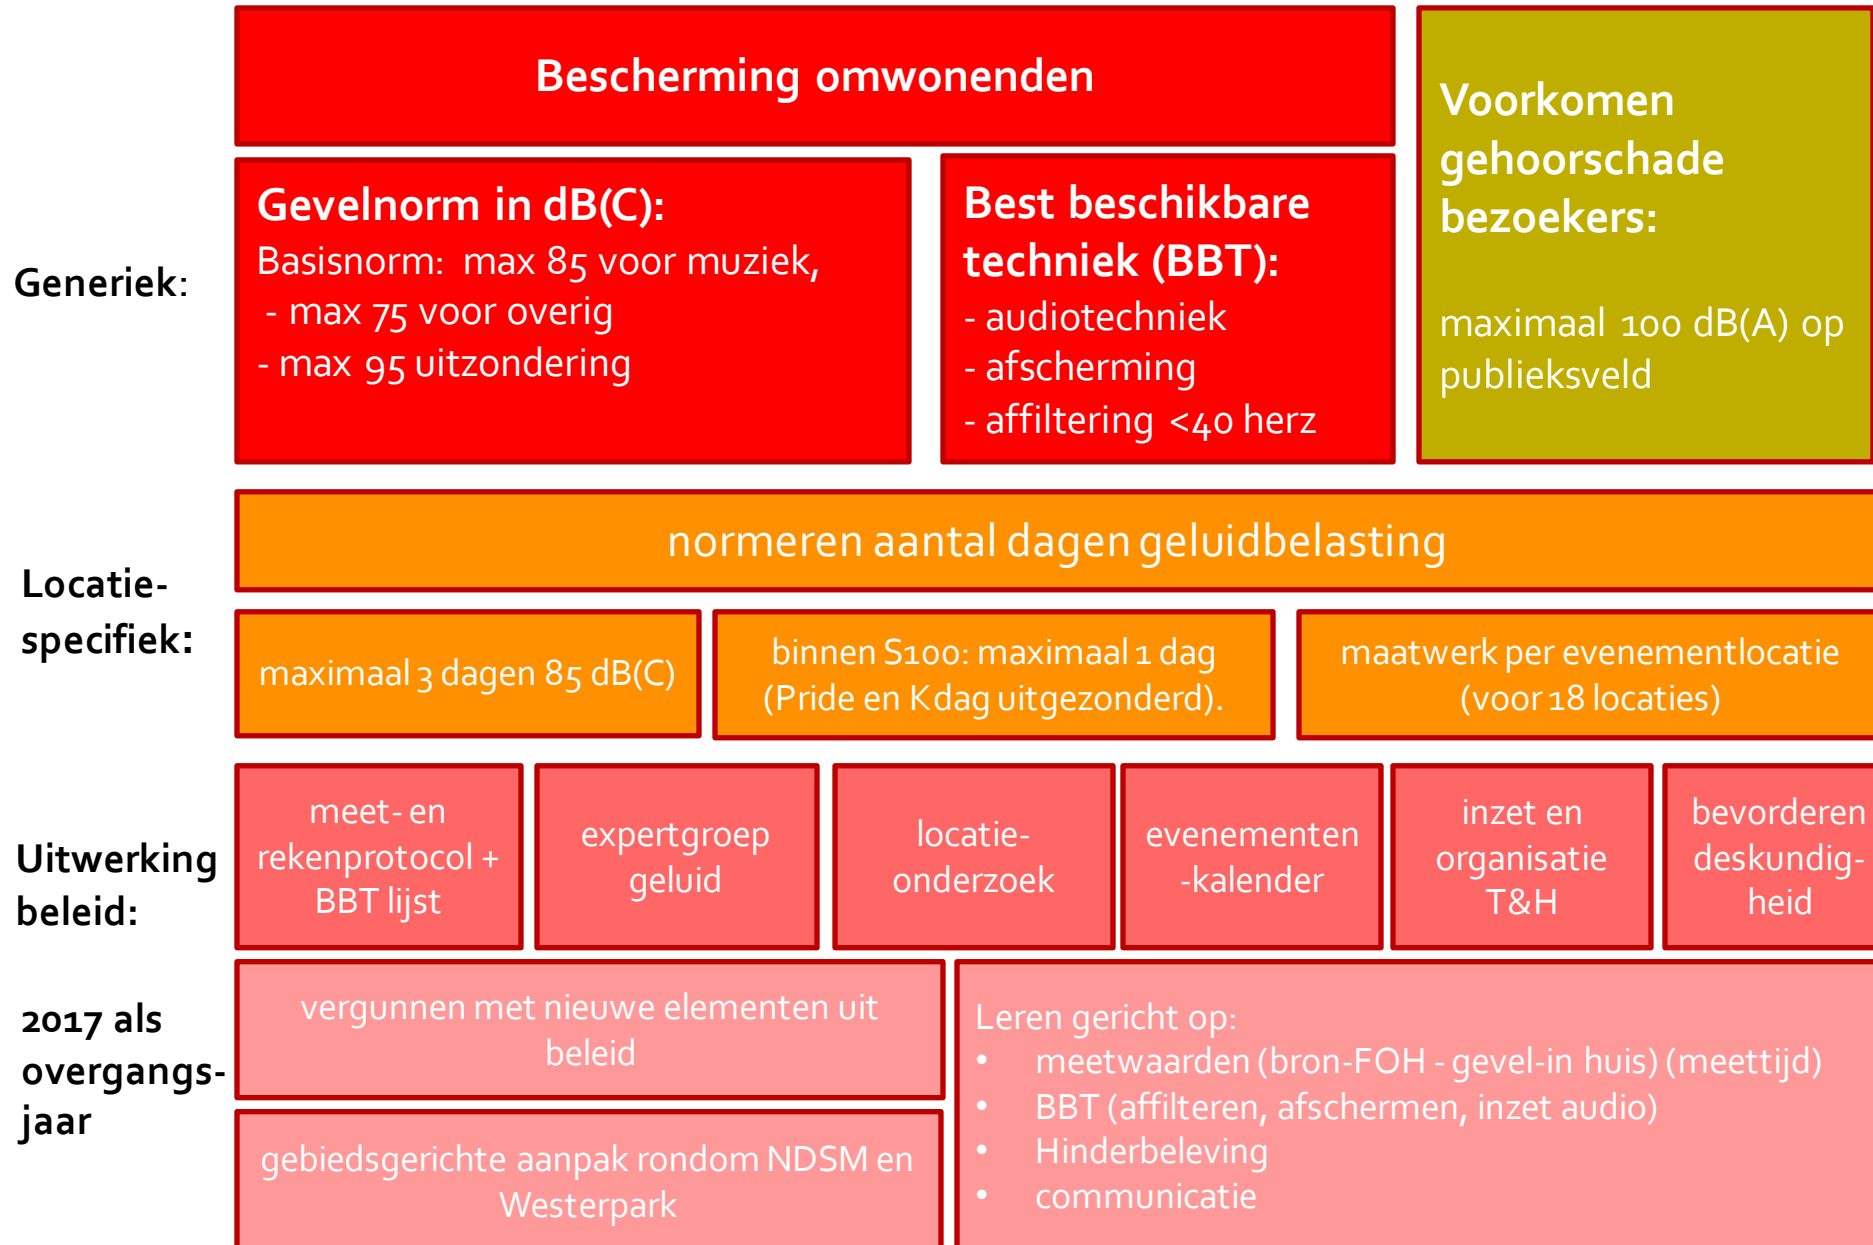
Generiek:

Bescherming omwonenden

Gevelnorm in dB(C):
Basisnorm: max 85 voor muziek,
- max 75 voor overig
- max 95 uitzondering

Best beschikbare techniek (BBT):
- audiotechniek
- afscherming
- affiltering <40 herz

Voorkomen gehoorschade bezoekers:

maximaal 100 dB(A) op publieksveld

Locatie-specifiek:

normeren aantal dagen geluidbelasting

maximaal 3 dagen 85 dB(C)

binnen S100: maximaal 1 dag (Pride en Kdag uitgezonderd).

maatwerk per evenementlocatie (voor 18 locaties)

Uitwerking beleid:

meet- en rekenprotocol + BBT lijst

expertgroep geluid

locatie-onderzoek

evenementen -kalender

inzet en organisatie T&H

bevorderen deskundig-heid

2017 als overgangs-jaar

vergunnen met nieuwe elementen uit beleid

gebiedsgerichte aanpak rondom NDSM en Westerpark

Leren gericht op:
- meetwaarden (bron-FOH - gevel-in huis) (meettijd)
- BBT (affilteren, afschermen, inzet audio)
- Hinderbeleving
- communicatie